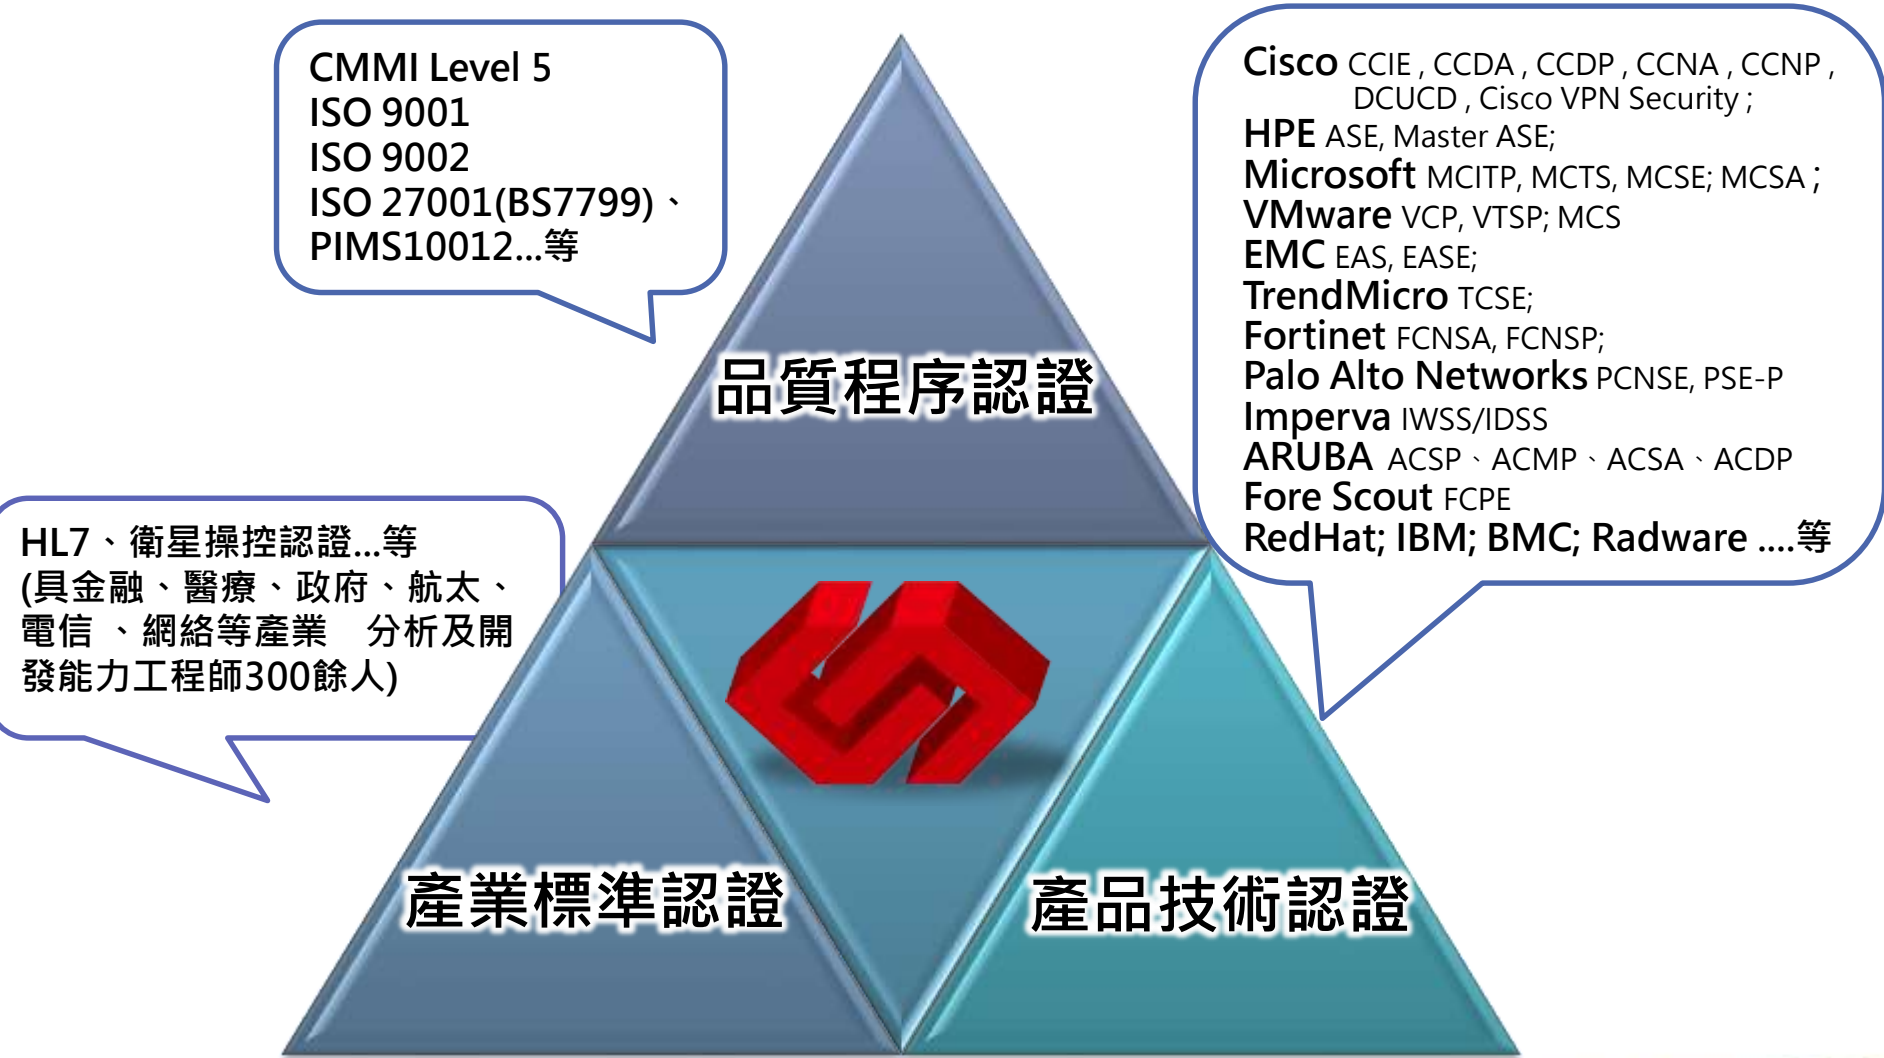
CMMI Level 5
ISO 9001
ISO 9002
ISO 27001(BS7799)、
PIMS10012...等

Cisco CCIE , CCDA , CCDP , CCNA , CCNP , DCUCD , Cisco VPN Security ;
HPE ASE, Master ASE;
Microsoft MCITP, MCTS, MCSE; MCSA ;
VMware VCP, VTSP; MCS
EMC EAS, EASE;
TrendMicro TCSE;
Fortinet FCNSA, FCNSP;
Palo Alto Networks PCNSE, PSE-P
Imperva IWSS/IDSS
ARUBA ACSP、ACMP、ACSA、ACDP
Fore Scout FCPE
RedHat; IBM; BMC; Radware ....等

品質程序認證

HL7、衛星操控認證...等
(具金融、醫療、政府、航太、電信 、網絡等產業 分析及開發能力工程師300餘人)

產業標準認證

產品技術認證